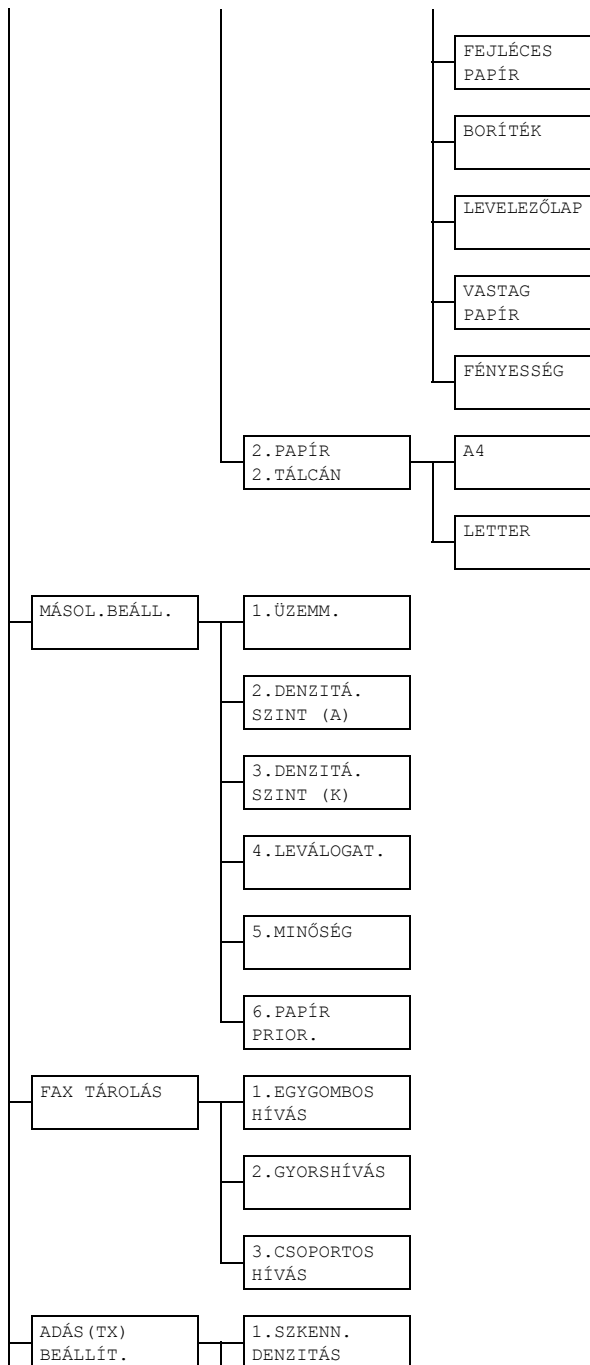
FEJLÉCES PAPÍR

BORÍTÉK

LEVELEZŐLAP

VASTAG PAPÍR

FÉNYESSÉG

2.PAPÍR 2.TÁLCÁN

A4

LETTER

MÁSOL.BEÁLL.

1.ÜZEMM.

2.DENZITÁ. SZINT (A)

3.DENZITÁ. SZINT (K)

4.LEVÁLOGAT.

5.MINŐSÉG

6.PAPÍR PRIOR.

FAX TÁROLÁS

1.EGYGOMBOS HÍVÁS

2.GYORSHÍVÁS

3.CSOPORTOS HÍVÁS

ADÁS(TX) BEÁLLÍT.

1.SZKENN. DENZITÁS